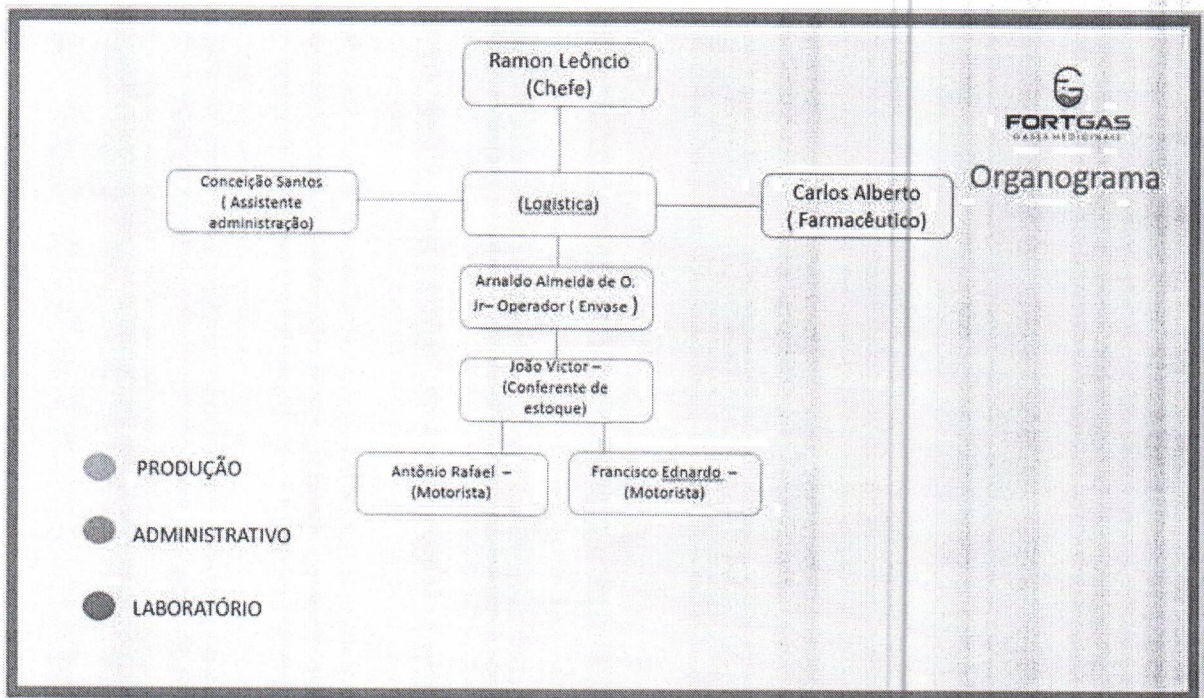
Ramon Leôncio
(Chefe)

FORTGAS
GASES MEDICINAIS

Organograma

Conceição Santos
( Assistente administração)

(Logistica)

Carlos Alberto
( Farmacêutico)

Arnaldo Almeida de O. Jr– Operador ( Envase )

João Victor – (Conferente de estoque)

Antônio Rafael – (Motorista)

Francisco Ednardo – (Motorista)

PRODUÇÃO

ADMINISTRATIVO

LABORATÓRIO